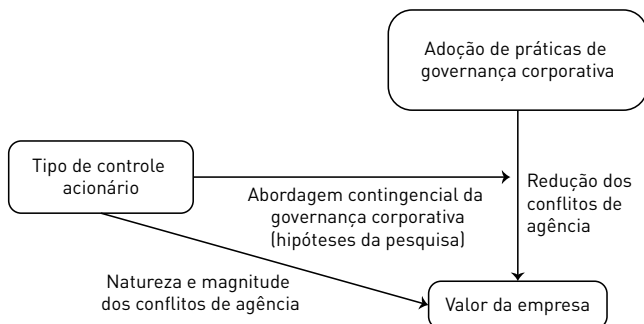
Adoção de práticas de governança corporativa

Tipo de controle acionário

Abordagem contingencial da governança corporativa (hipóteses da pesquisa)

Redução dos conflitos de agência

Natureza e magnitude dos conflitos de agência

Valor da empresa